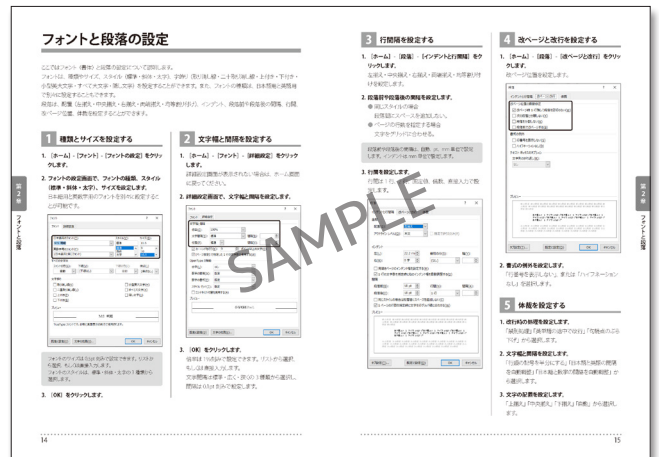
フォントと段落の設定

ここではフォント（書体）と段落の設定について説明します。
フォントは、種類やサイズ、スタイル（標準・斜体・太字）、字飾り（取り消し線・二重取り消し線・上付き・下付き・小型英大文字・すべて大文字・隠し文字）を設定することができます。また、フォントの種類は、日本語用と英数用を別々に設定することもできます。
段落は、配置（左揃え・中央揃え・右揃え・両端揃え・均等割り付け）、インデント、段落前や段落後の間隔、行間、改ページ位置、体裁を設定することができます。

1 種類とサイズを設定する

1. ［ホーム］-［フォント］-［フォントの設定］をクリックします。

2. フォントの設定画面で、フォントの種類、スタイル（標準・斜体・太字）、サイズを設定します。
日本語用と英数字用のフォントを別々に設定することが可能です。

フォントのサイズは0.5pt刻みで設定できます。リストから選択、もしくは直接入力します。
フォントのスタイルは、標準・斜体・太字の1種類から選択します。

3. ［OK］をクリックします。

2 文字幅と間隔を設定する

1. ［ホーム］-［フォント］-［詳細設定］をクリックします。
詳細設定画面が表示されない場合は、ホーム画面に戻ってください。

2. 詳細設定画面で、文字幅と間隔を設定します。

3. ［OK］をクリックします。
倍率は1%刻みで設定できます。リストから選択、もしくは直接入力します。
文字間隔は標準・広く・狭くの3種類から選択し、間隔は0.1pt刻みで設定します。

3 行間隔を設定する

1. ［ホーム］-［段落］-［インデントと行間隔］をクリックします。
左揃え・中央揃え・右揃え・両端揃え・均等割り付けを設定します。

2. 段落前や段落後の間隔を設定します。
● 同じスタイルの場合
段落間にスペースを追加しない。
● ページの行数を指定する場合
文字をグリッド線に合わせる。

段落前や段落後の間隔は、自動、0、0.5行単位で設定します。インデントは0.1mm単位で設定します。

3. 行間を設定します。
行間は1行、1.5行、2行、最小値、固定値、倍数から選択します。

4 改ページと改行を設定する

1. ［ホーム］-［段落］-［改ページと改行］をクリックします。
改ページ位置を設定します。

2. 書式の例外を設定します。
「行番号を表示しない」または「ハイフネーションなし」を選択します。

5 体裁を設定する

1. 改行時の禁則を設定します。
「禁則処理を行う」「英単語の途中で改行」「句読点のぶら下げ」から選択します。

2. 文字幅と間隔を設定します。
「行頭の記号を1/2にする」「日本語と英語の間隔を自動調整」「日本語と数字の間隔を自動調整」から選択します。

3. 文字の配置を設定します。
「上揃え」「中央揃え」「下揃え」「自動」から選択します。

第2章
フォントと段落

SAMPLE

14

15